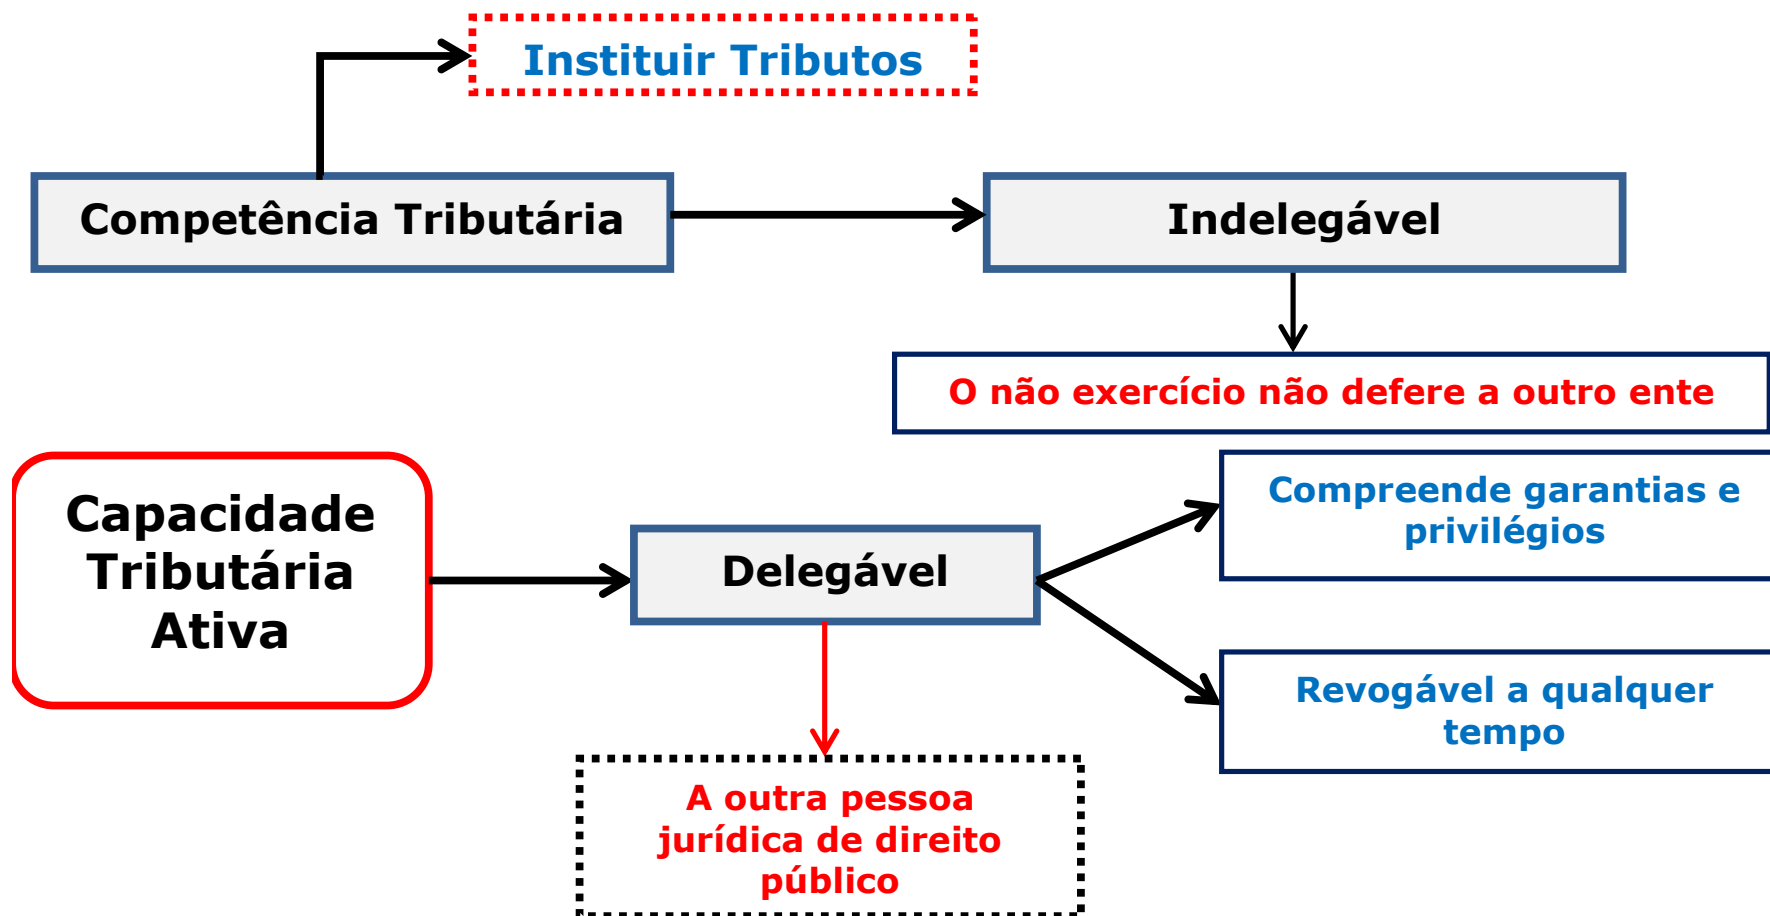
Instituir Tributos

Competência Tributária

Indelegável

O não exercício não defere a outro ente

Capacidade Tributária Ativa

Delegável

Compreende garantias e privilégios

Revogável a qualquer tempo

A outra pessoa jurídica de direito público